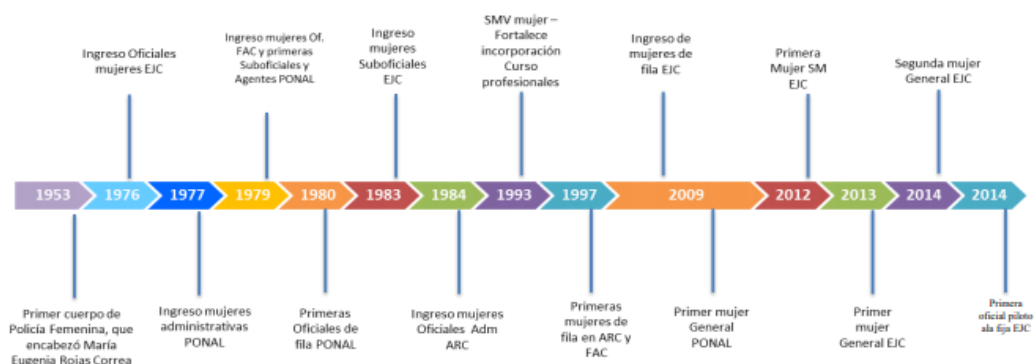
Ingreso Oficiales mujeres EJC

Ingreso mujeres Of. FAC y primeras Suboficiales y Agentes PONAL

Ingreso mujeres Suboficiales EJC

SMV mujer – Fortalece incorporación Curso profesionales

Ingreso de mujeres de fila EJC

Primera Mujer SM EJC

Segunda mujer General EJC

1953
1976
1977
1979
1980
1983
1984
1993
1997
2009
2012
2013
2014
2014

Primer cuerpo de Policía Femenina, que encabezó María Eugenia Rojas Correa

Ingreso mujeres administrativas PONAL

Primeras Oficiales de fila PONAL

Ingreso mujeres Oficiales Adm ARC

Primeras mujeres de fila en ARC y FAC

Primer mujer General PONAL

Primer mujer General EJC

Primera oficial piloto ala fija EJC